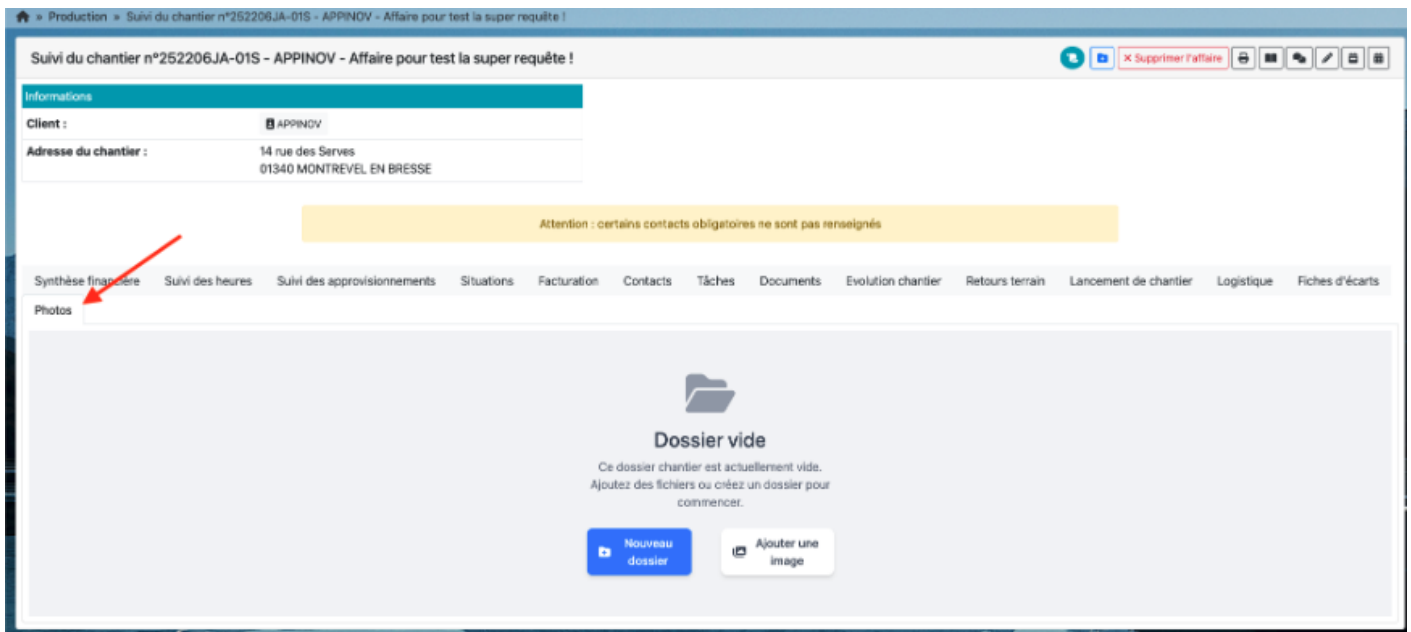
» Production » Suivi du chantier n°252206JA-01S - APPINOV - Affaire pour test la super requête !

Suivi du chantier n°252206JA-01S - APPINOV - Affaire pour test la super requête !

× Supprimer l'affaire

Informations

| Client : | APPINOV |
|---|---|
| Adresse du chantier : | 14 rue des Serves 01340 MONTREVEL EN BRESSE |

Attention : certains contacts obligatoires ne sont pas renseignés

Synthèse financière Suivi des heures Suivi des approvisionnements Situations Facturation Contacts Tâches Documents Evolution chantier Retours terrain Lancement de chantier Logistique Fiches d'écarts

Photos

Dossier vide

Ce dossier chantier est actuellement vide. Ajoutez des fichiers ou créez un dossier pour commencer.

Nouveau dossier

Ajouter une image